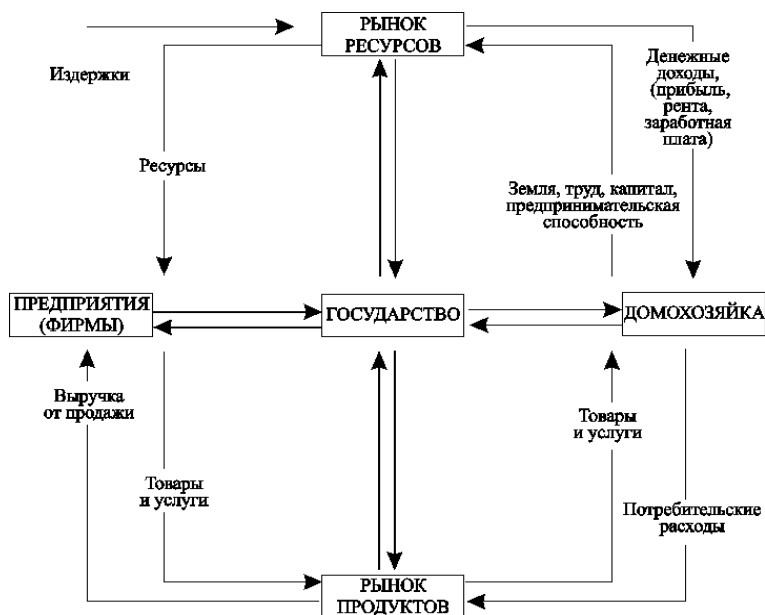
РЫНОК РЕСУРСОВ

Издержки

Ресурсы

Денежные доходы, (прибыль, рента, заработная плата)

Земля, труд, капитал, предпринимательская способность

ПРЕДПРИЯТИЯ (ФИРМЫ)

ГОСУДАРСТВО

ДОМОХОЗЯЙКА

Выручка от продажи

Товары и услуги

Товары и услуги

Потребительские расходы

РЫНОК ПРОДУКТОВ